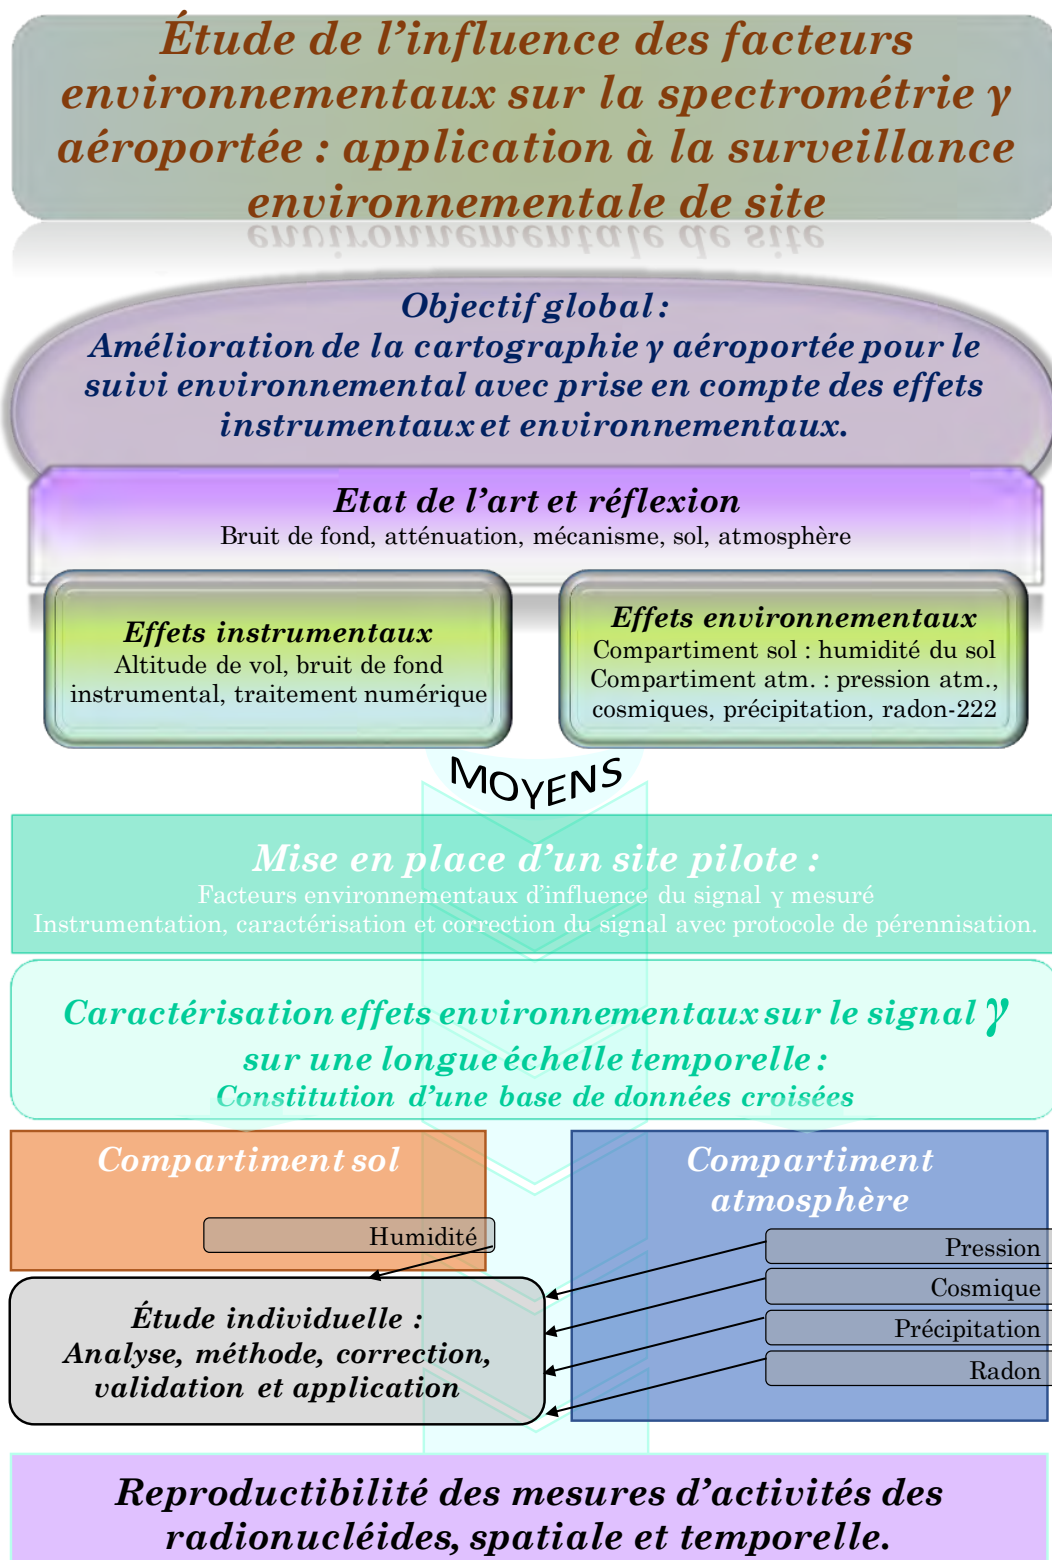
Étude de l'influence des facteurs environnementaux sur la spectrométrie γ aéroportée : application à la surveillance environnementale de site

Objectif global :
Amélioration de la cartographie γ aéroportée pour le suivi environnemental avec prise en compte des effets instrumentaux et environnementaux.

Etat de l'art et réflexion
Bruit de fond, atténuation, mécanisme, sol, atmosphère

Effets instrumentaux
Altitude de vol, bruit de fond instrumental, traitement numérique

Effets environnementaux
Compartiment sol : humidité du sol
Compartiment atm. : pression atm., cosmiques, précipitation, radon-222

MOYENS

Mise en place d'un site pilote :
Facteurs environnementaux d'influence du signal γ mesuré
Instrumentation, caractérisation et correction du signal avec protocole de pérennisation.

Caractérisation effets environnementaux sur le signal γ sur une longue échelle temporelle :
Constitution d'une base de données croisées

Compartiment sol

Humidité

Compartiment atmosphère

Pression

Cosmique

Précipitation

Radon

Étude individuelle :
Analyse, méthode, correction, validation et application

Reproductibilité des mesures d'activités des radionucléides, spatiale et temporelle.